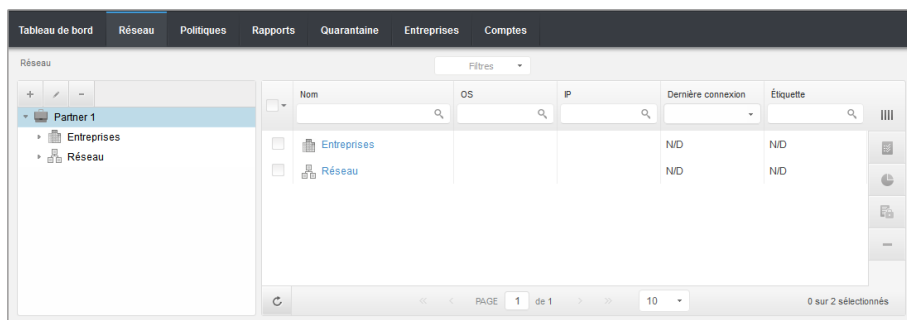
Tableau de bord Réseau Politiques Rapports Quarantaine Entreprises Comptes

Réseau

Filtres

+ −

Partner 1

Entreprises

Réseau

| Nom | OS | IP | Dernière connexion | Étiquette |
|---|---|---|---|---|
| Entreprises | | | N/D | N/D |
| Réseau | | | N/D | N/D |

PAGE 1 de 1

10

0 sur 2 sélectionnés